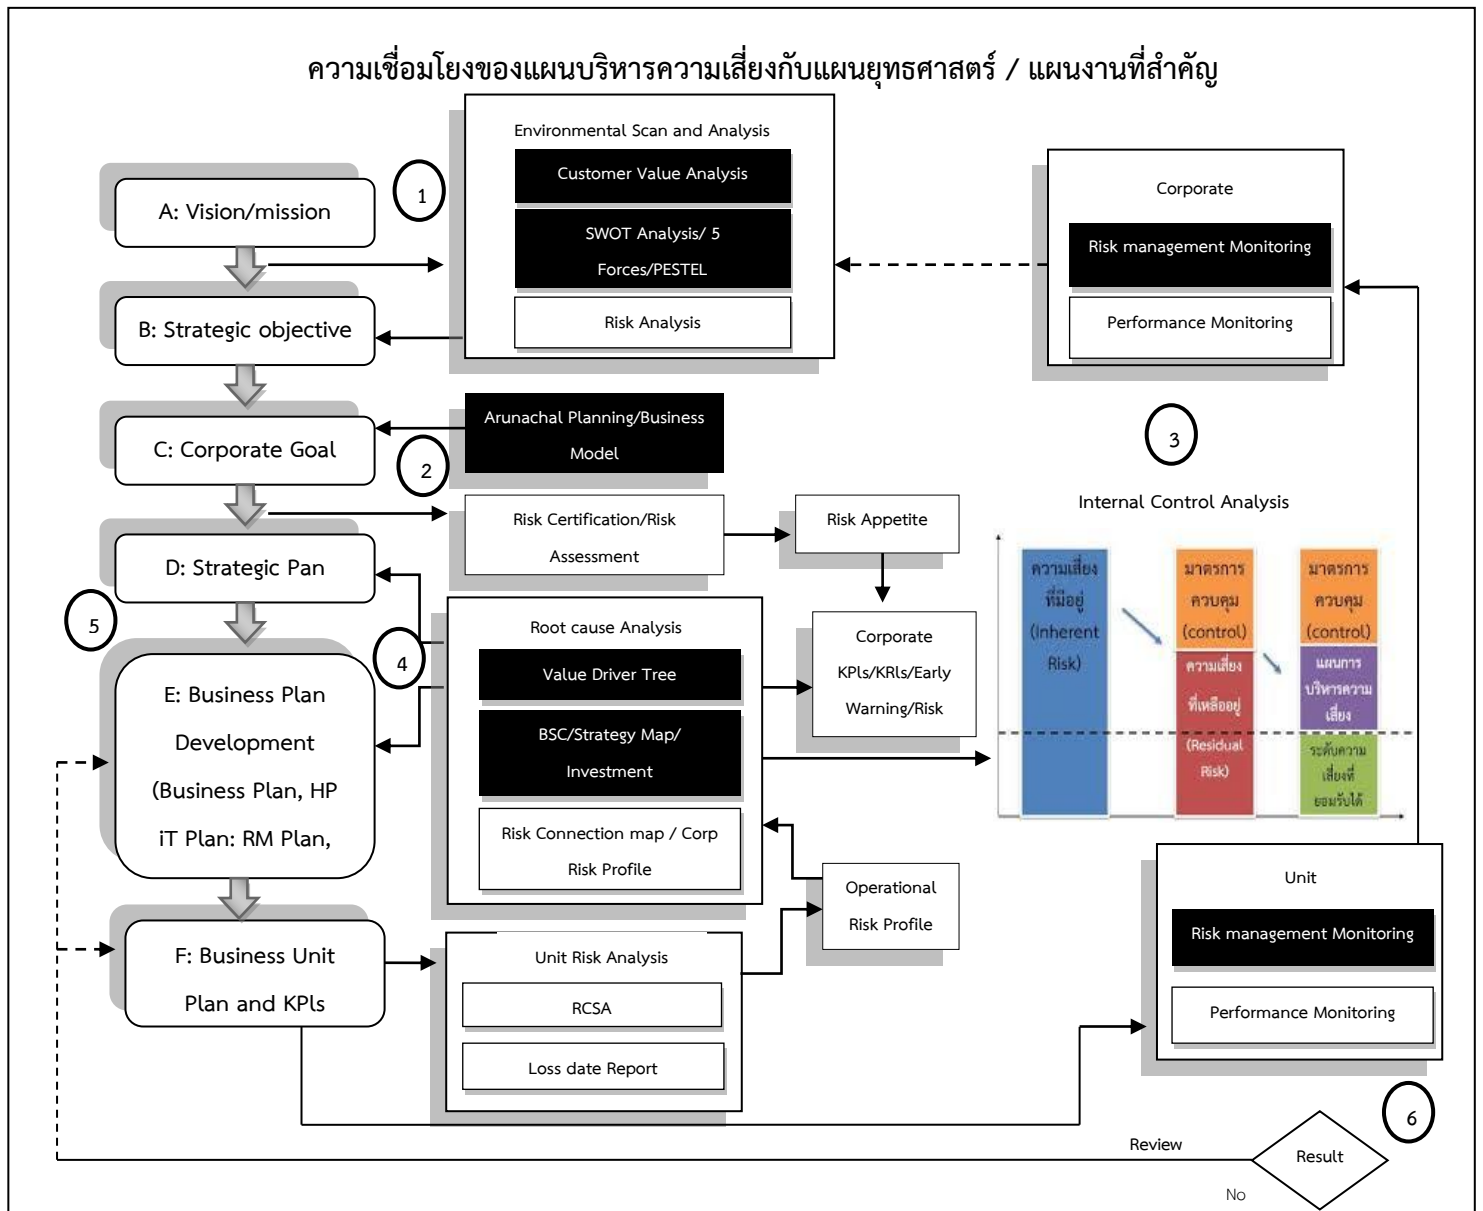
ความเชื่อมโยงของแผนบริหารความเสี่ยงกับแผนยุทธศาสตร์ / แผนงานที่สำคัญ

A: Vision/mission

1

Environmental Scan and Analysis

Customer Value Analysis

SWOT Analysis/ 5 Forces/PESTEL

Risk Analysis

Corporate

Risk management Monitoring

Performance Monitoring

B: Strategic objective

C: Corporate Goal

Arunachal Planning/Business Model

2

3

Internal Control Analysis

D: Strategic Pan

Risk Certification/Risk Assessment

Risk Appetite

5

Root cause Analysis

Value Driver Tree

BSC/Strategy Map/ Investment

Risk Connection map / Corp Risk Profile

4

Corporate KPls/KRls/Early Warning/Risk

E: Business Plan Development (Business Plan, HP iT Plan: RM Plan,

ความเสี่ยงที่มีอยู่ (Inherent Risk)

มาตรการควบคุม (control)

ความเสี่ยงที่เหลืออยู่ (Residual Risk)

มาตรการควบคุม (control)

แผนการบริหารความเสี่ยง

ระดับความเสี่ยงที่ยอมรับได้

Operational Risk Profile

F: Business Unit Plan and KPls

Unit Risk Analysis

RCSA

Loss date Report

Unit

Risk management Monitoring

Performance Monitoring

6

Review

Result

No